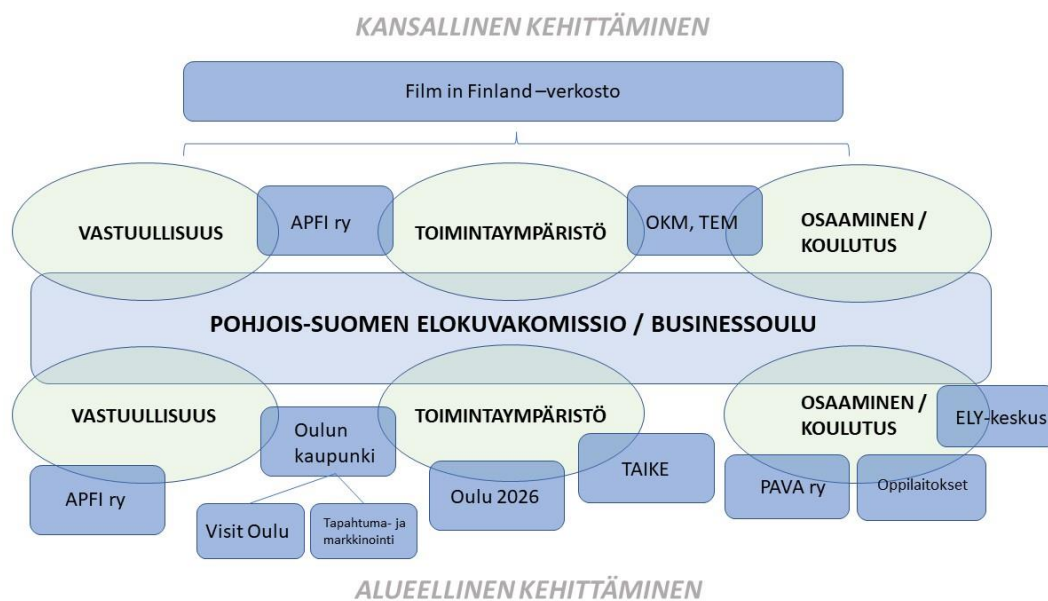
KANSALLINEN KEHITTÄMINEN

Film in Finland –verkosto

VASTUULLISUUS

APFI ry

TOIMINTAYMPÄRISTÖ

OKM, TEM

OSAAMINEN / KOULUTUS

POHJOIS-SUOMEN ELOKUVAKOMISSIO / BUSINESSOULU

VASTUULLISUUS

Oulun kaupunki

TOIMINTAYMPÄRISTÖ

OSAAMINEN / KOULUTUS

ELY-keskus

APFI ry

Visit Oulu

Tapahtuma- ja markkinointi

Oulu 2026

TAIKE

PAVA ry

Oppilaitokset

ALUEELLINEN KEHITTÄMINEN